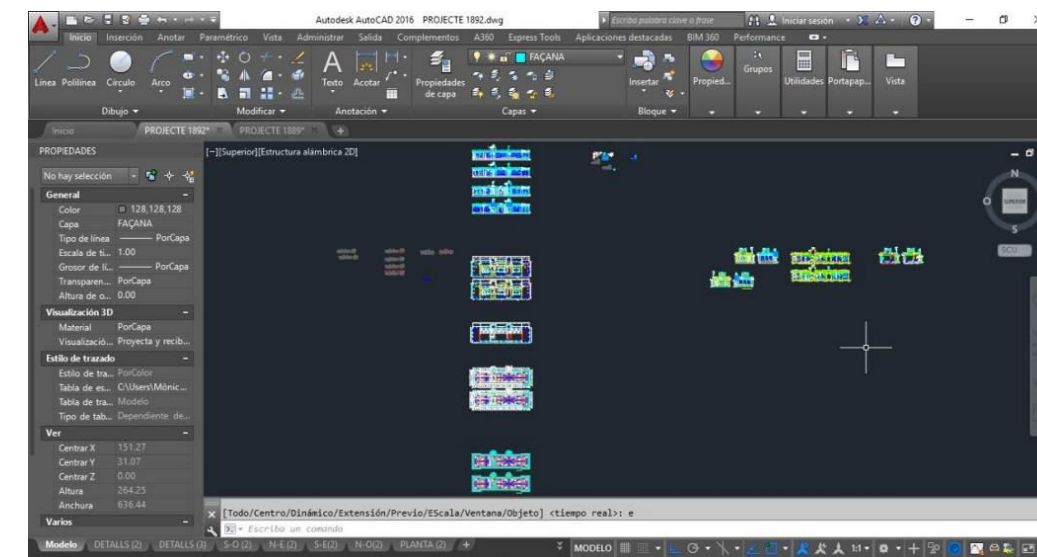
Autodesk AutoCAD 2016 PROJECTE 1892.dwg
Escriba palabra clave o frase
Iniciar sesión

Inicio Inserción Anotar Paramétrico Vista Administrar Salida Complementos A360 Express Tools Aplicaciones destacadas BIM 360 Performance

Línea Polilínea Círculo Arco
Dibujo
Modificar
Texto Acotar
Anotación
Propiedades de capa
FAÇANA
Capas
Insertar
Bloque
Propied...
Grupos
Utilidades Portapap...
Vista

Inicio PROJECTE 1892* PROJECTE 1889*

PROPIEDADES
No hay selección
General
Color 128,128,128
Capa FAÇANA
Tipo de línea PorCapa
Escala de ti... 1.00
Grosor de lí... PorCapa
Transparen... PorCapa
Altura de o... 0.00
Visualización 3D
Material PorCapa
Visualizació... Proyecta y recib...
Estilo de trazado
Estilo de tra... PorColor
Tabla de es... C:\Users\Mònic...
Tabla de tra... Modelo
Tipo de tab... Dependiente de...
Ver
Centrar X 151.27
Centrar Y 31.07
Centrar Z 0.00
Altura 264.25
Anchura 636.44
Varios

[-][Superior][Estructura alámbrica 2D]

N
SUPERIOR
S
SCU

[Todo/Centro/Dinámico/Extensión/Previo/EScala/Ventana/Objeto] <tiempo real>: e
Escriba un comando

Modelo DETALLS (2) DETALLS (3) S-O (2) N-E (2) S-E(2) N-O(2) PLANTA (2)
MODELO 1:1